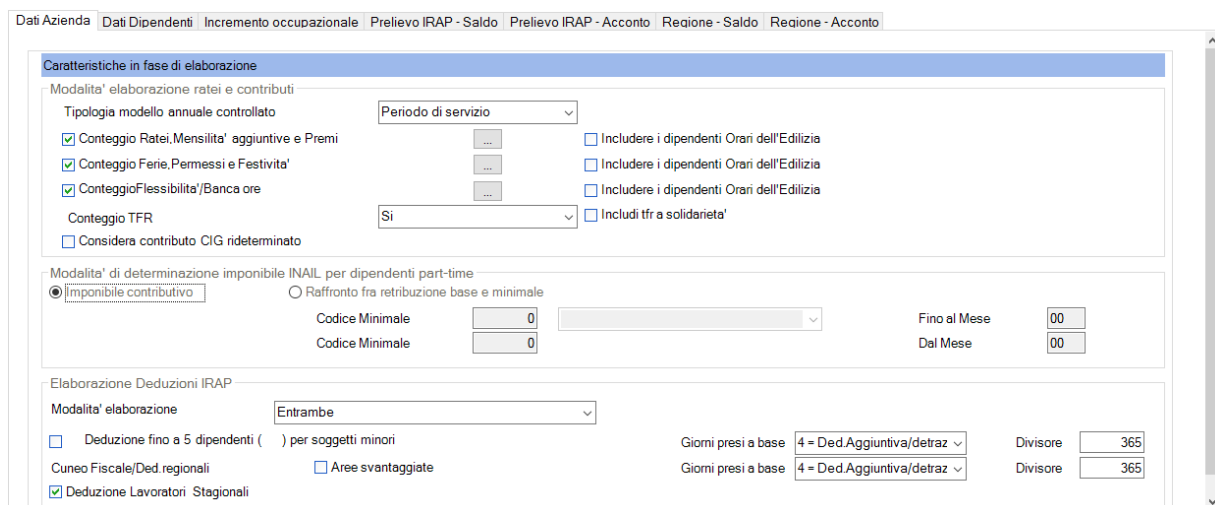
Dati Azienda | Dati Dipendenti | Incremento occupazionale | Prelievo IRAP - Saldo | Prelievo IRAP - Acconto | Regione - Saldo | Regione - Acconto

Caratteristiche in fase di elaborazione

Modalita' elaborazione ratei e contributi

Tipologia modello annuale controllato
Periodo di servizio

Conteggio Ratei,Mensilita' aggiuntive e Premi
...
Includere i dipendenti Orari dell'Edilizia

Conteggio Ferie,Permessi e Festivita'
...
Includere i dipendenti Orari dell'Edilizia

ConteggioFlessibilita'/Banca ore
...
Includere i dipendenti Orari dell'Edilizia

Conteggio TFR
Si
Includi tfr a solidarieta'

Considera contributo CIG rideterminato

Modalita' di determinazione imponibile INAIL per dipendenti part-time

Imponibile contributivo
Raffronto fra retribuzione base e minimale

Codice Minimale
0
Fino al Mese
00

Codice Minimale
0
Dal Mese
00

Elaborazione Deduzioni IRAP

Modalita' elaborazione
Entrambe

Deduzione fino a 5 dipendenti ( ) per soggetti minori
Giorni presi a base
4 = Ded.Aggiuntiva/detraz
Divisore
365

Cuneo Fiscale/Ded.regionali
Aree svantaggiate
Giorni presi a base
4 = Ded.Aggiuntiva/detraz
Divisore
365

Deduzione Lavoratori Stagionali